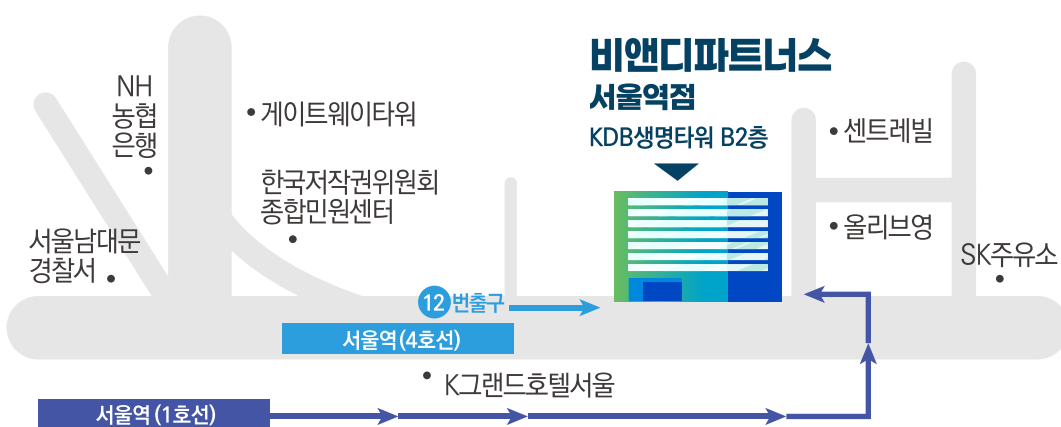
비앤디파트너스
서울역점
KDB생명타워 B2층

NH
농협
은행

게이트웨이타워

한국저작권위원회
종합민원센터

서울남대문
경찰서

센트레빌

올리브영

SK주유소

12 번출구

서울역(4호선)

K그랜드호텔서울

서울역 (1호선)